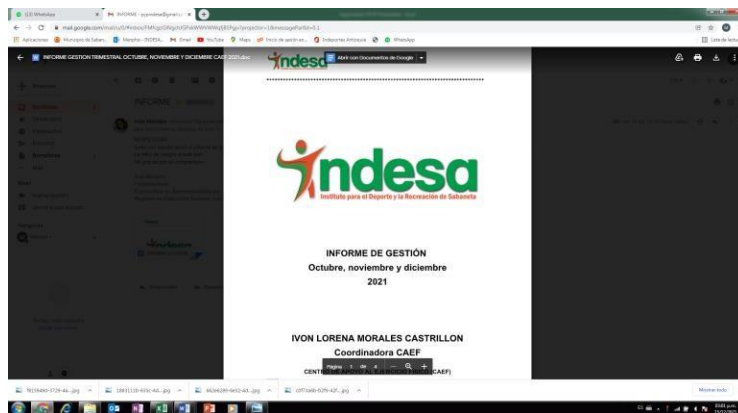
INFORME GESTION TRIMESTRAL OCTUBRE, NOVIEMBRE Y DICIEMBRE CAEF 2021.docx

Abrir con Documentos de Google

indesa

indesa
Instituto para el Deporte y la Recreación de Sabaneta

INFORME DE GESTIÓN
Octubre, noviembre y diciembre
2021

IVON LORENA MORALES CASTRILLON
Coordinadora CAEF
CENTRO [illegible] CAEF)

Página 1 de 4

Mostrar todo